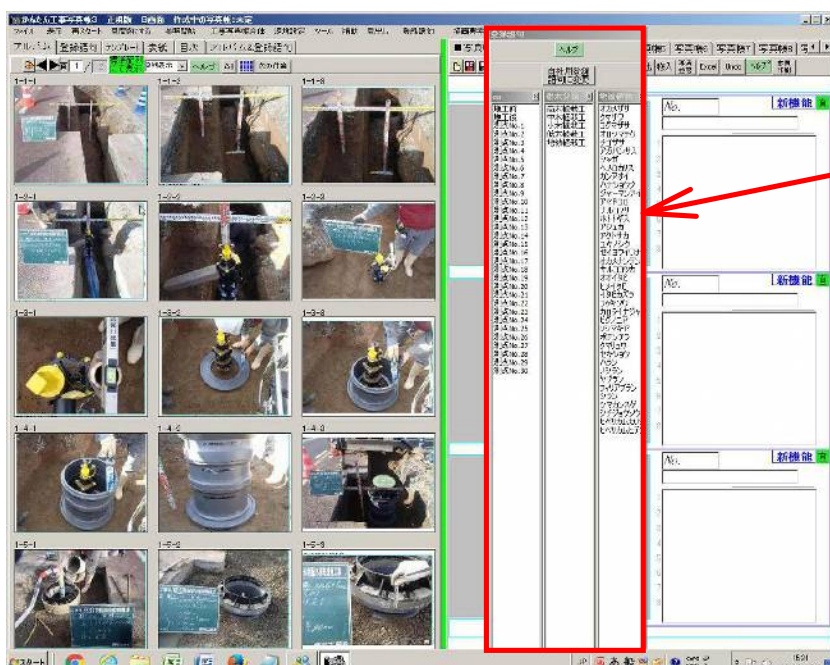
かんたん工事写真帳3 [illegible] 作成中の写真帳を表示

ファイル 表示 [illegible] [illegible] ツール 補助 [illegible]

アルバム 登録語句 テンプレート 表紙 目次 アルバム登録語句

1

ヘルプ

1-1-1 1-1-2 1-1-3
1-2-1 1-2-2 1-2-3
1-3-1 1-3-2 1-3-3
1-4-1 1-4-2 1-4-3
1-5-1 1-5-2 1-5-3

ヘルプ

登録語句の編集

施工前
施工後
測点No.1
測点No.2
測点No.3
測点No.4
測点No.5
測点No.6
測点No.7
測点No.8
測点No.9
測点No.10
測点No.11
測点No.12
測点No.13
測点No.14
測点No.15
測点No.16
測点No.17
測点No.18
測点No.19
測点No.20
測点No.21
測点No.22
測点No.23
測点No.24
測点No.25
測点No.26
測点No.27
測点No.28
測点No.29
測点No.30

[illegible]
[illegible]
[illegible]
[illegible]
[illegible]

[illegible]

Excel ヘルプ

No.
新機能

No.
新機能

No.
新機能

スタート